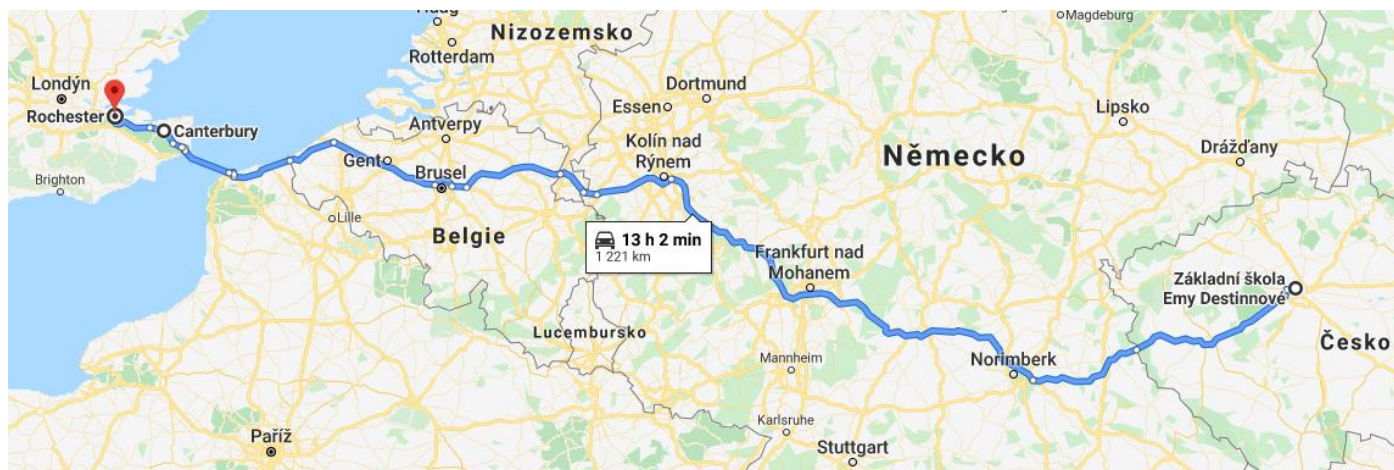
Haag
Nizozemsko
Magdeburg
Rotterdam
Londýn
Rochester
Canterbury
Dortmund
Essen
Lipsko
Antverpy
Kolín nad Rýnem
Německo
Drážďany
Gent
Brusel
Brighton
Lille
Belgie
13 h 2 min
1 221 km
Frankfurt nad Mohanem
Základní škola Emy Destinnové
Lucembursko
Česko
Mannheim
Norimberk
Karlsruhe
Stuttgart
Paříž